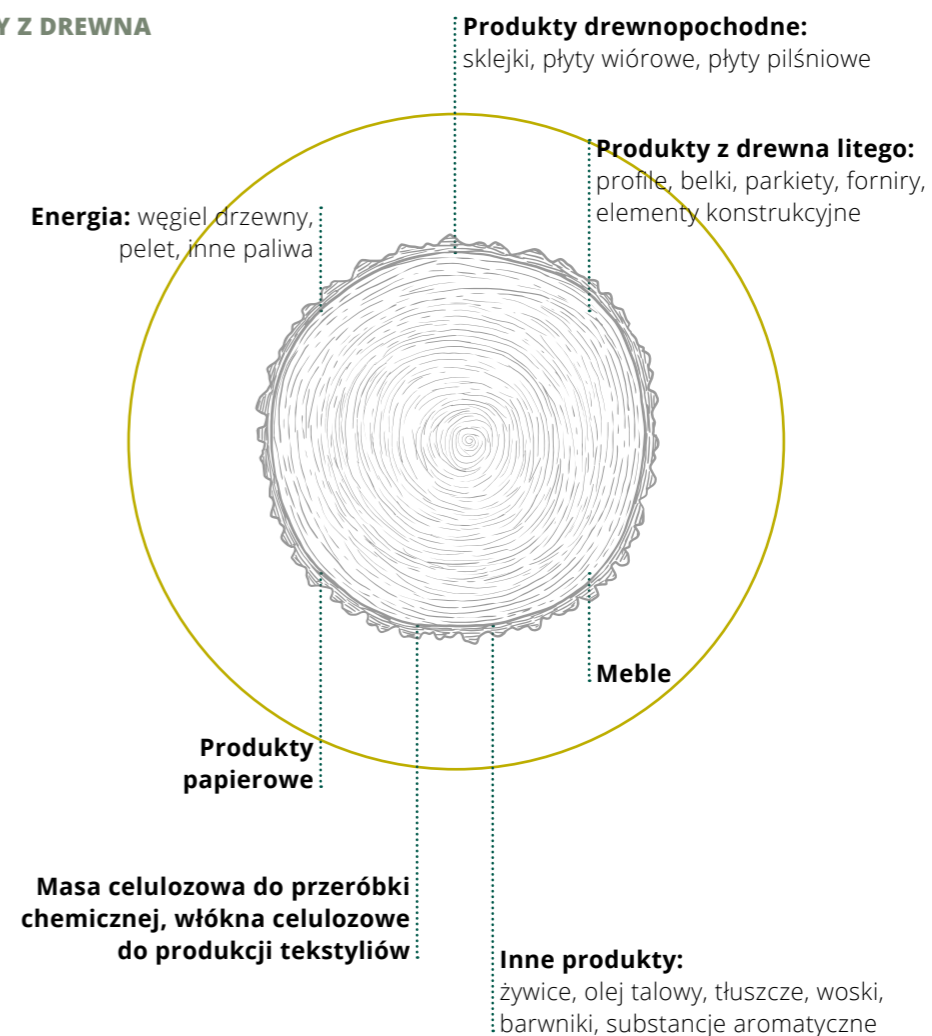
Y Z DREWNA

**Produkty drewnopochodne:** sklejki, płyty wiórowe, płyty pilśniowe

**Produkty z drewna litego:** profile, belki, parkiety, forniry, elementy konstrukcyjne

**Energia:** węgiel drzewny, pelet, inne paliwa

**Meble**

**Produkty papierowe**

**Masa celulozowa do przeróbki chemicznej, włókna celulozowe do produkcji tekstyliów**

**Inne produkty:** żywice, olej talowy, tłuszcze, woski, barwniki, substancje aromatyczne